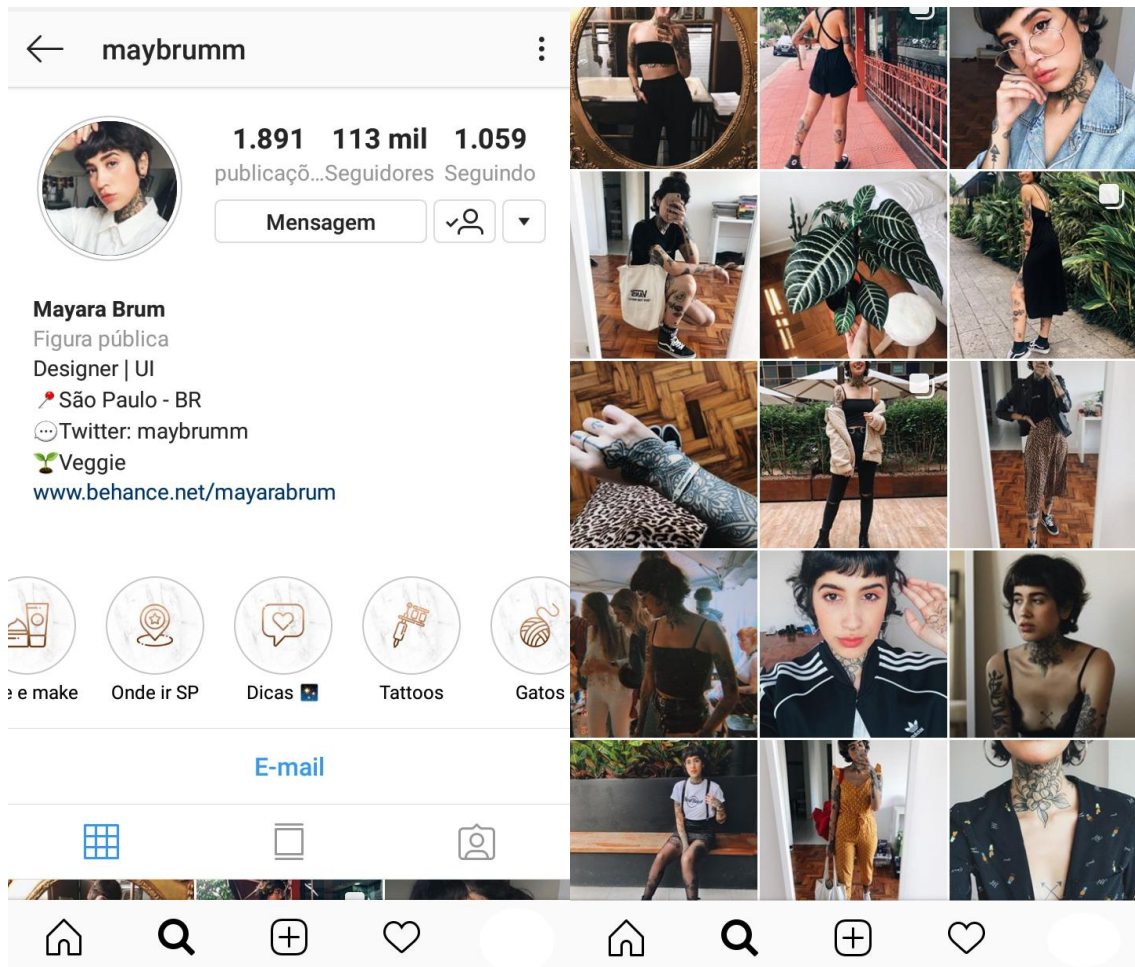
maybrumm

1.891 publicaçõ... 113 mil Seguidores 1.059 Seguindo

Mensagem

Mayara Brum
Figura pública
Designer | UI
📍São Paulo - BR
💬Twitter: maybrumm
🌱Veggie
www.behance.net/mayarabrum

e make
Onde ir SP
Dicas
Tattoos
Gatos

E-mail